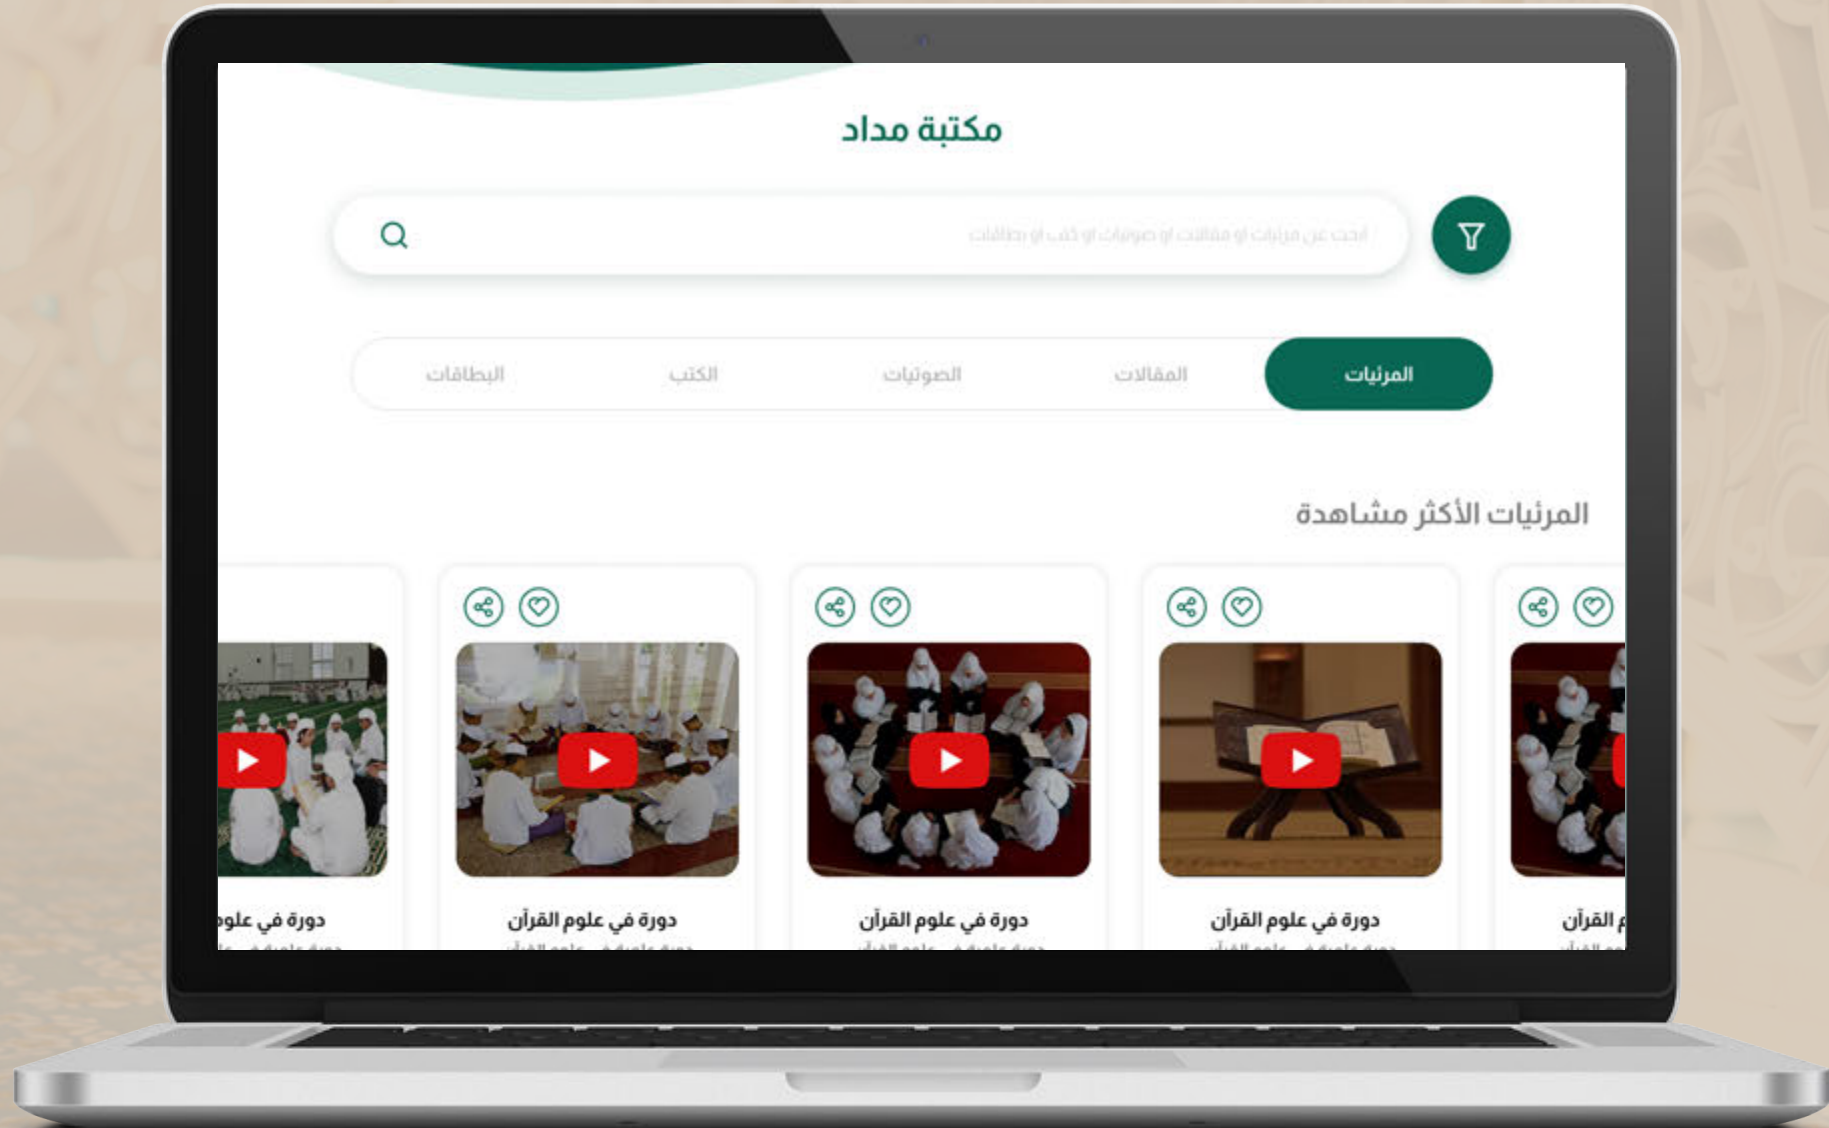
مكتبة مداد

ابحث عن مرئيات او مقالات او صوتيات او كتب او بطاقات

المرئيات
المقالات
الصوتيات
الكتب
البطاقات

المرئيات الأكثر مشاهدة

القرآن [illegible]

دورة في علوم القرآن
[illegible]

دورة في علوم القرآن
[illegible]

دورة في علوم القرآن
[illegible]

دورة في علوم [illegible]
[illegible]